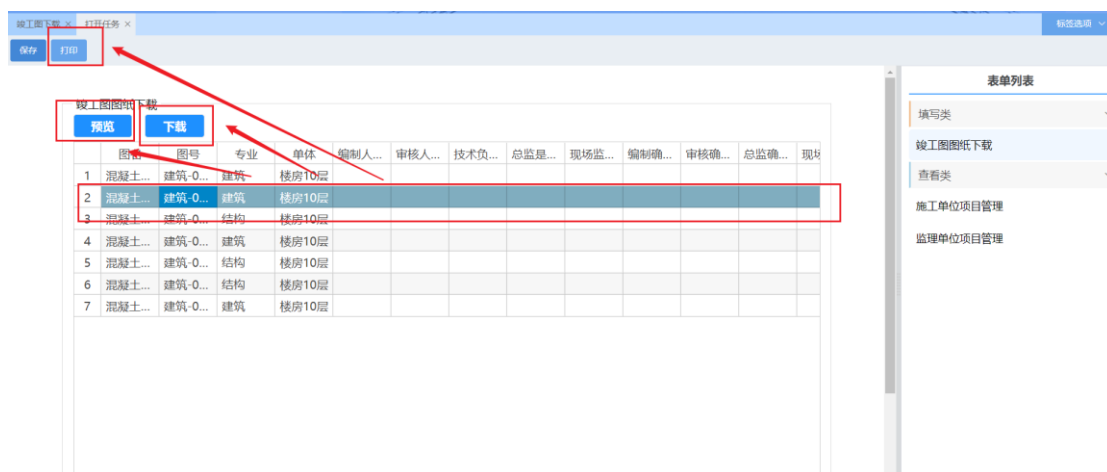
竣工图下载 × 打开任务 ×

标签选项

保存 打印

竣工图图纸下载

预览 下载

| | 图名 | 图号 | 专业 | 单体 | 编制人... | 审核人... | 技术负... | 总监是... | 现场监... | 编制确... | 审核确... | 总监确... | 现场 |
|---|---|---|---|---|---|---|---|---|---|---|---|---|---|
| 1 | 混凝土... | 建筑-0... | 建筑 | 楼房10层 | | | | | | | | | |
| 2 | 混凝土... | 建筑-0... | 建筑 | 楼房10层 | | | | | | | | | |
| 3 | 混凝土... | 建筑-0... | 结构 | 楼房10层 | | | | | | | | | |
| 4 | 混凝土... | 建筑-0... | 建筑 | 楼房10层 | | | | | | | | | |
| 5 | 混凝土... | 建筑-0... | 结构 | 楼房10层 | | | | | | | | | |
| 6 | 混凝土... | 建筑-0... | 结构 | 楼房10层 | | | | | | | | | |
| 7 | 混凝土... | 建筑-0... | 建筑 | 楼房10层 | | | | | | | | | |

表单列表

填写类

竣工图图纸下载

查看类

施工单位项目管理

监理单位项目管理